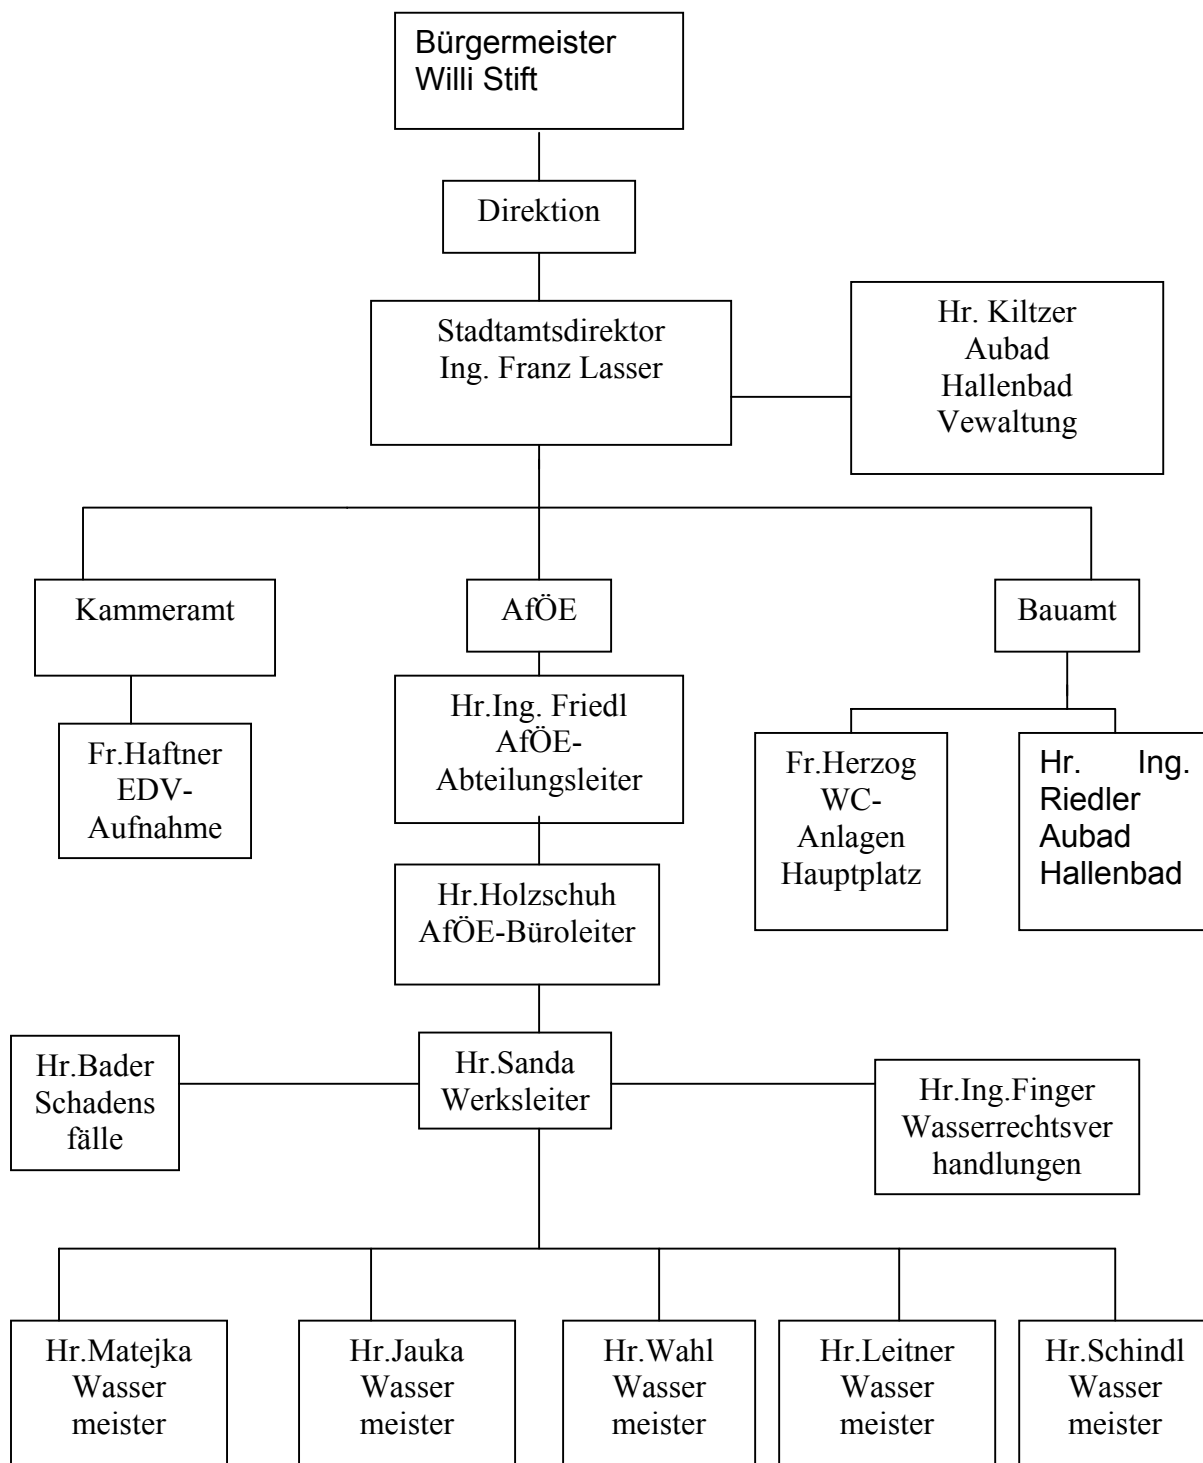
Bürgermeister
Willi Stift

Direktion

Stadtamtsdirektor
Ing. Franz Lasser

Hr. Kiltzer
Aubad
Hallenbad
Vewaltung

Kammeramt

AfÖE

Bauamt

Fr.Haftner
EDV-Aufnahme

Hr.Ing. Friedl
AfÖE-Abteilungsleiter

Fr.Herzog
WC-Anlagen
Hauptplatz

Hr. Ing. Riedler
Aubad
Hallenbad

Hr.Holzschuh
AfÖE-Büroleiter

Hr.Bader
Schadens fälle

Hr.Sanda
Werksleiter

Hr.Ing.Finger
Wasserrechtsver handlungen

Hr.Matejka
Wasser meister

Hr.Jauka
Wasser meister

Hr.Wahl
Wasser meister

Hr.Leitner
Wasser meister

Hr.Schindl
Wasser meister